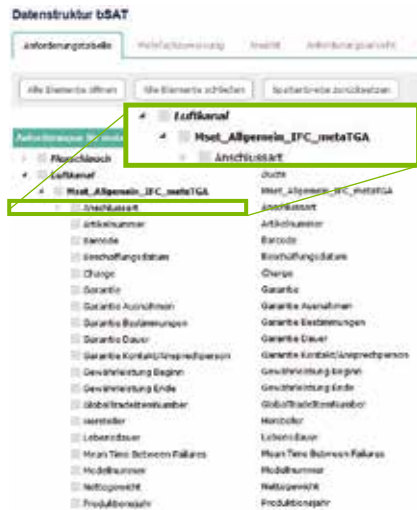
Datenstruktur bSAT

Anforderungsmodelle | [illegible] | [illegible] | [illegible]

Alle Elemente öffnen | Alle Elemente schließen | Spaltenbreite zurücksetzen

Luftkanal
Mset_Allgemein_IFC_metaTGA
Anschlussart

Anforderungen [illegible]

| | |
|---|---|
| Flanschlasch | |
| Luftkanal | Ducts |
| Mset_Allgemein_IFC_metaTGA | Mset_Allgemein_IFC_metaTGA |
| Anschlussart | Anschlussart |
| Artikelnummer | Artikelnummer |
| Barcode | Barcode |
| Beschaffungsdatum | Beschaffungsdatum |
| Charge | Charge |
| Garantie | Garantie |
| Garantie Ausnahmen | Garantie Ausnahmen |
| Garantie Bestimmungen | Garantie Bestimmungen |
| Garantie Dauer | Garantie Dauer |
| Garantie Kontakt/Ansprechperson | Garantie Kontakt/Ansprechperson |
| Gewährleistung Beginn | Gewährleistung Beginn |
| Gewährleistung Ende | Gewährleistung Ende |
| GlobalTradeItemNumber | GlobalTradeItemNumber |
| Hersteller | Hersteller |
| Lebensdauer | Lebensdauer |
| Mean Time Between Failures | Mean Time Between Failures |
| Modellnummer | Modellnummer |
| Nettogewicht | Nettogewicht |
| Produktionsjahr | Produktionsjahr |